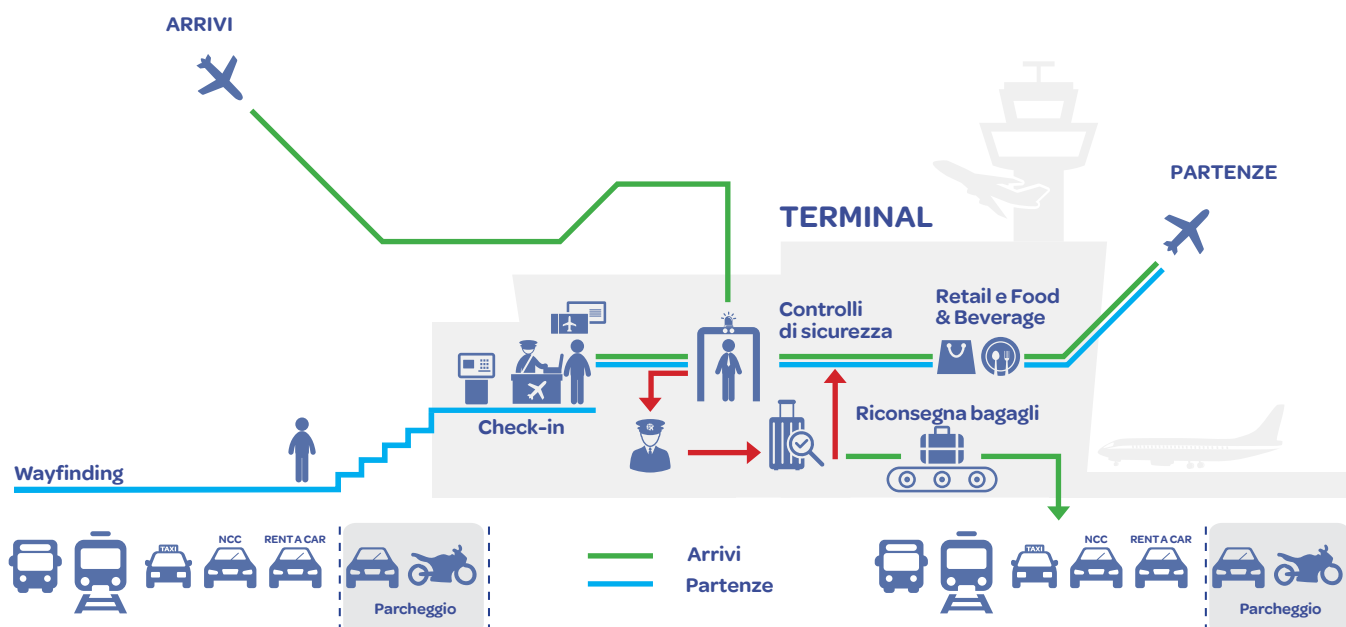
ARRIVI

TERMINAL

PARTENZE

Controlli di sicurezza

Retail e Food & Beverage

Check-in

Riconsegna bagagli

Wayfinding

TAXI

NCC

RENT A CAR

Parcheggio

Arrivi

Partenze

TAXI

NCC

RENT A CAR

Parcheggio